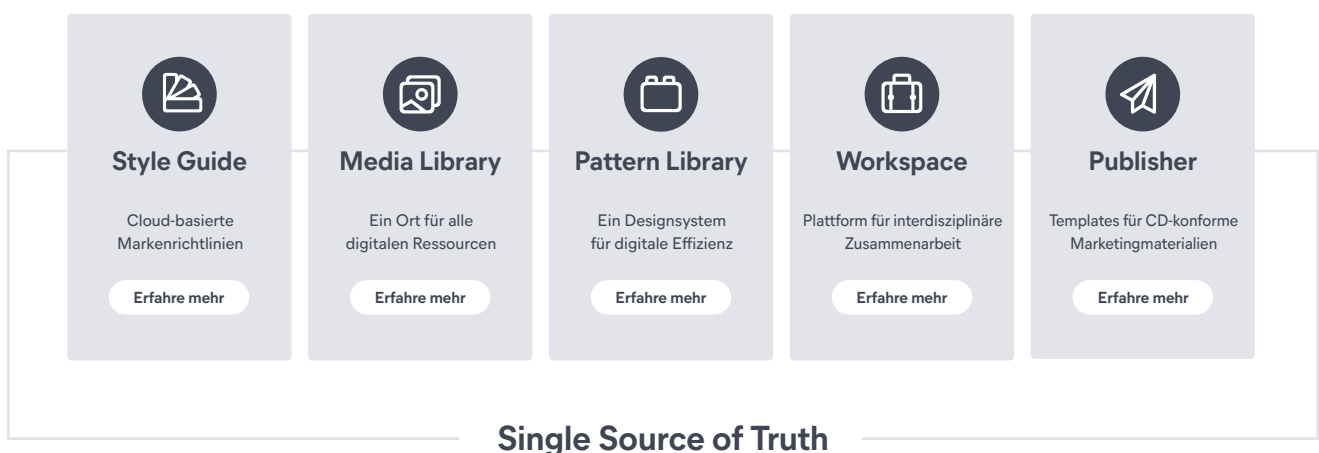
Style Guide

Cloud-basierte Markenrichtlinien

Erfahre mehr

Media Library

Ein Ort für alle digitalen Ressourcen

Erfahre mehr

Pattern Library

Ein Designsystem für digitale Effizienz

Erfahre mehr

Workspace

Plattform für interdisziplinäre Zusammenarbeit

Erfahre mehr

Publisher

Templates für CD-konforme Marketingmaterialien

Erfahre mehr

Single Source of Truth